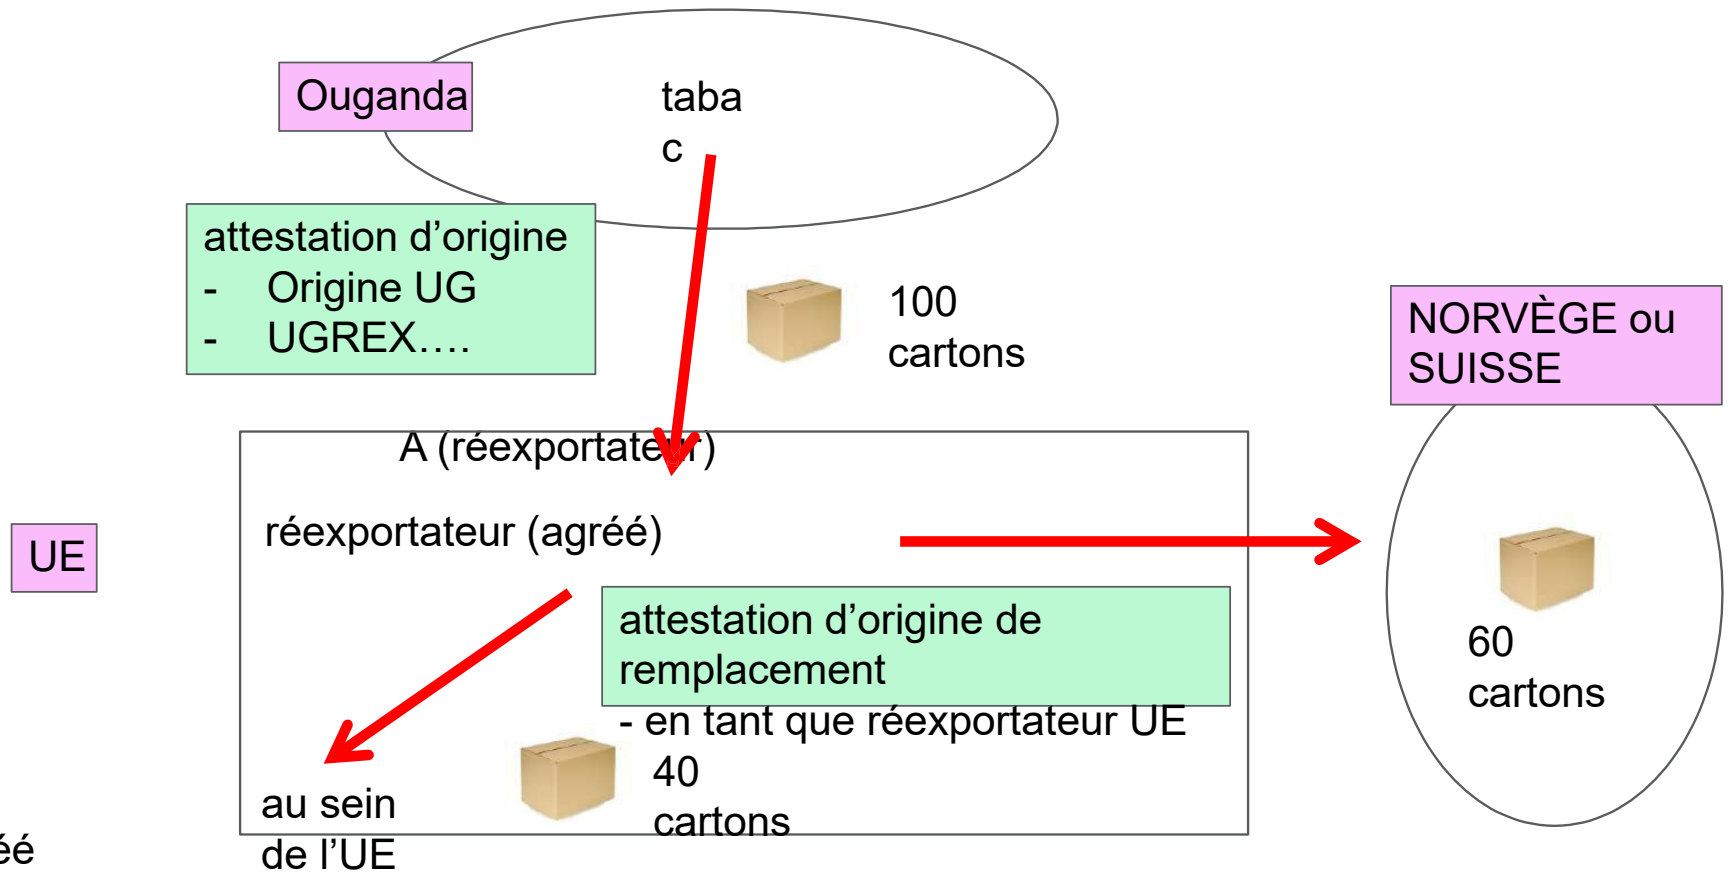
Ouganda

taba
c

attestation d’origine
- Origine UG
- UGREX….

100
cartons

NORVÈGE ou SUISSE

A (réexportate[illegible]r)

réexportateur (agréé)

UE

attestation d’origine de remplacement
- en tant que réexportateur UE

60
cartons

40
cartons

au sein
de l’UE

éé